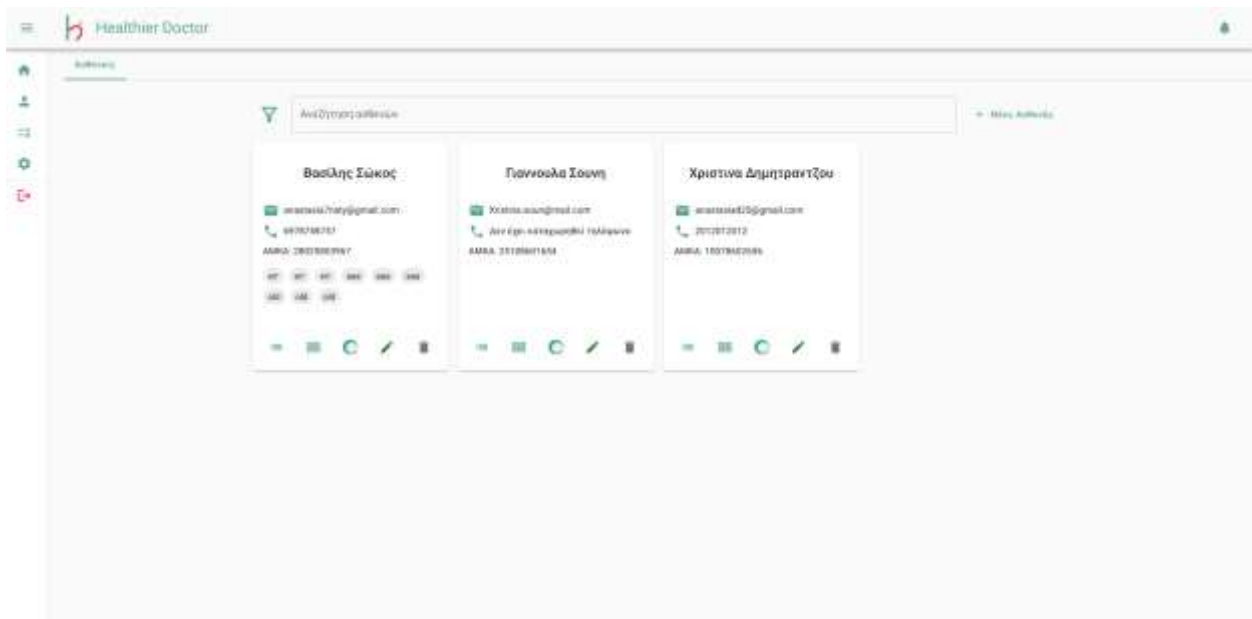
Healthier Doctor

Ασθενεις

Αναζήτηση ασθενών

+ Νέος Ασθενής

Βασίλης Σώκος

anastasia7naty@gmail.com

6978798787

ΑΜΚΑ: 28020003967

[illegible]

Γιαννούλα Σουνη

Xristina.soun@mail.com

Δεν έχει καταχωρηθεί τηλέφωνο

ΑΜΚΑ: 25109601654

Χριστινα Δημητραντζου

anastasia825@gmail.com

2012012012

ΑΜΚΑ: 15078602586